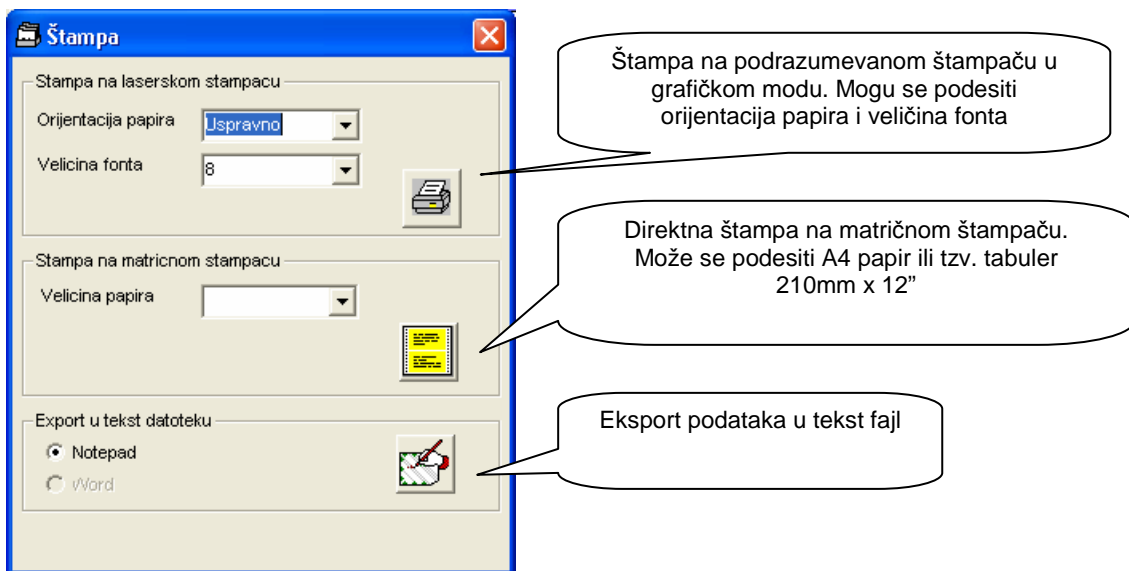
Štampa

Stampa na laserskom stampacu

Orijentacija papira Uspravno

Velicina fonta 8

Stampa na matricnom stampacu

Velicina papira

Export u tekst datoteku

Notepad

Word

Štampa na podrazumevanom štampaču u grafičkom modu. Mogu se podesiti orijentacija papira i veličina fonta

Direktna štampa na matričnom štampaču. Može se podesiti A4 papir ili tzv. tabuler 210mm x 12"

Eksport podataka u tekst fajl